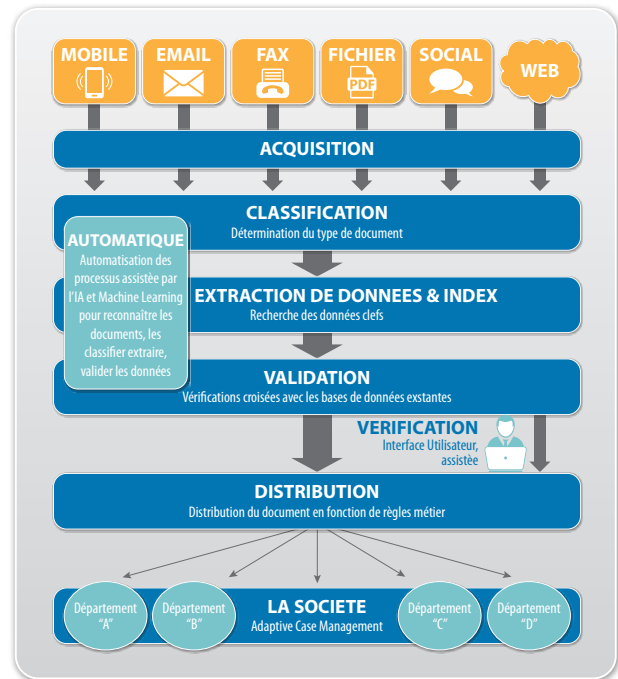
MOBILE

EMAIL

FAX

FICHIER

PDF

SOCIAL

WEB

ACQUISITION

CLASSIFICATION
Détermination du type de document

AUTOMATIQUE
Automatisation des processus assistée par l'IA et Machine Learning pour reconnaître les documents, les classifier extraire, valider les données

EXTRACTION DE DONNEES & INDEX
Recherche des données clefs

VALIDATION
Vérifications croisées avec les bases de données exstantes

VERIFICATION
Interface Utilisateur, assistée

DISTRIBUTION
Distribution du document en fonction de règles métier

Département "A"

Département "B"

LA SOCIETE
Adaptive Case Management

Département "C"

Département "D"